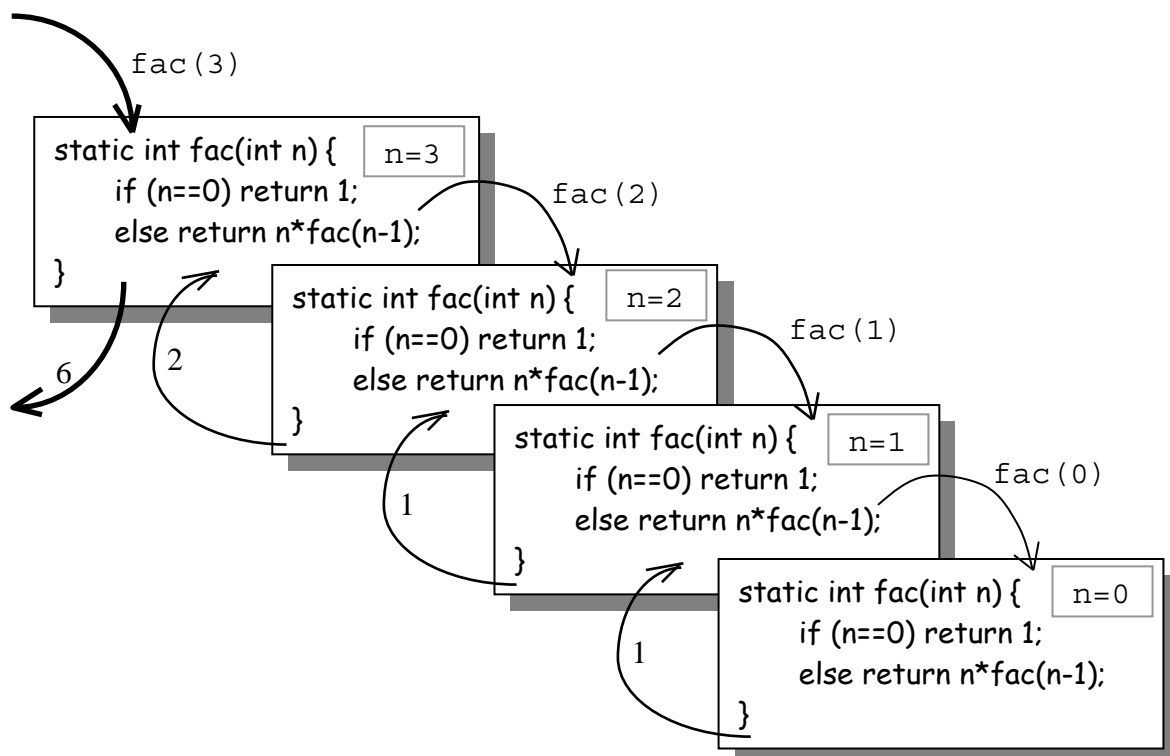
fac(3)

static int fac(int n) {
if (n==0) return 1;
else return n*fac(n-1);
}

n=3

fac(2)

static int fac(int n) {
if (n==0) return 1;
else return n*fac(n-1);
}

n=2

6

2

fac(1)

static int fac(int n) {
if (n==0) return 1;
else return n*fac(n-1);
}

n=1

1

fac(0)

static int fac(int n) {
if (n==0) return 1;
else return n*fac(n-1);
}

n=0

1